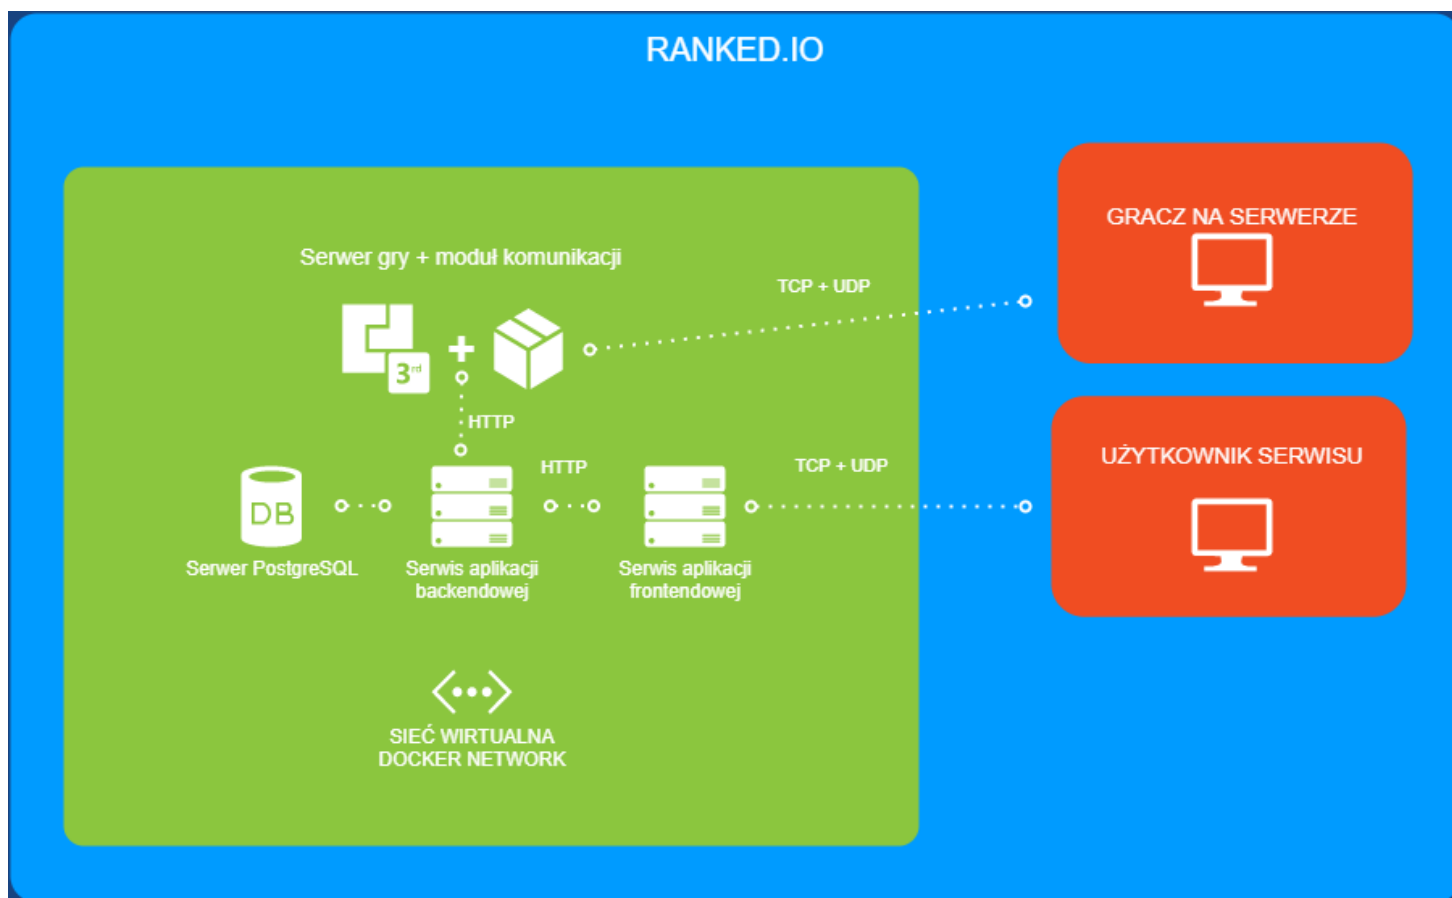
RANKED.IO

Serwer gry + moduł komunikacji

$3^{rd}$

TCP + UDP

HTTP

HTTP

TCP + UDP

DB

Serwer PostgreSQL

Serwis aplikacji backendowej

Serwis aplikacji frontendowej

SIEĆ WIRTUALNA
DOCKER NETWORK

GRACZ NA SERWERZE

UŻYTKOWNIK SERWISU